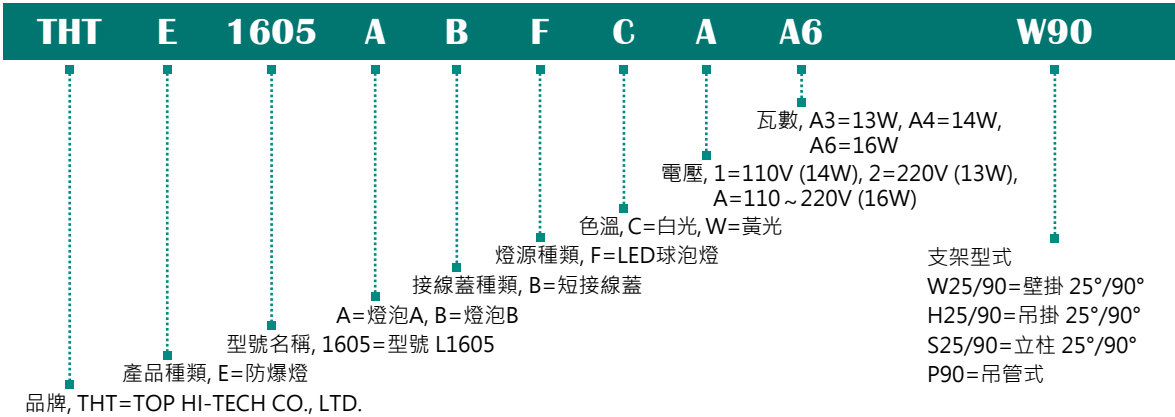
THT E 1605 A B F C A A6 W90

瓦數, A3=13W, A4=14W, A6=16W

電壓, 1=110V (14W), 2=220V (13W), A=110～220V (16W)

色溫, C=白光, W=黃光

燈源種類, F=LED球泡燈

接線蓋種類, B=短接線蓋

A=燈泡A, B=燈泡B

型號名稱, 1605=型號 L1605

產品種類, E=防爆燈

品牌, THT=TOP HI-TECH CO., LTD.

支架型式
W25/90=壁掛 25°/90°
H25/90=吊掛 25°/90°
S25/90=立柱 25°/90°
P90=吊管式